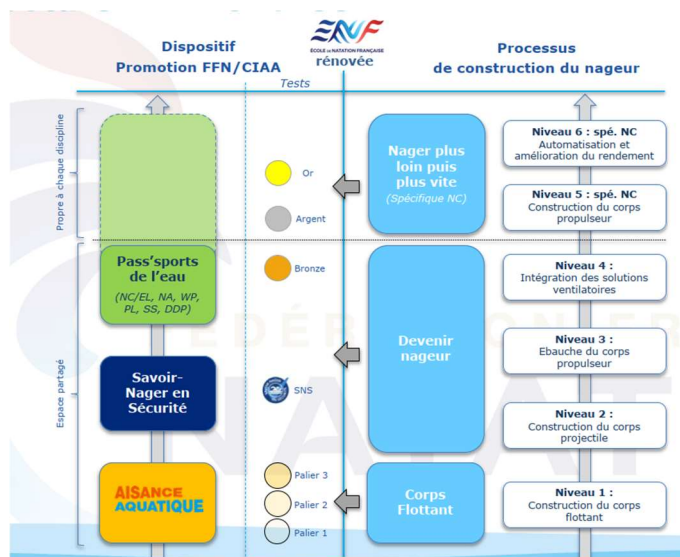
ENF
ÉCOLE DE NATATION FRANÇAISE
rénovée

Dispositif
Promotion FFN/CIAA

Processus
de construction du nageur

Tests

Propre à chaque discipline

Espace partagé

Pass'sports de l'eau
(NC/EL, NA, WP, PL, SS, DDP)

Savoir-Nager en Sécurité

AISANCE AQUATIQUE

Or

Argent

Bronze

SNS

Palier 3

Palier 2

Palier 1

Nager plus loin puis plus vite
(Spécifique NC)

Devenir nageur

Corps Flottant

Niveau 6 : spé. NC
Automatisation et amélioration du rendement

Niveau 5 : spé. NC
Construction du corps propulseur

Niveau 4 :
Intégration des solutions ventilatoires

Niveau 3 :
Ebauche du corps propulseur

Niveau 2 :
Construction du corps projectile

Niveau 1 :
Construction du corps flottant